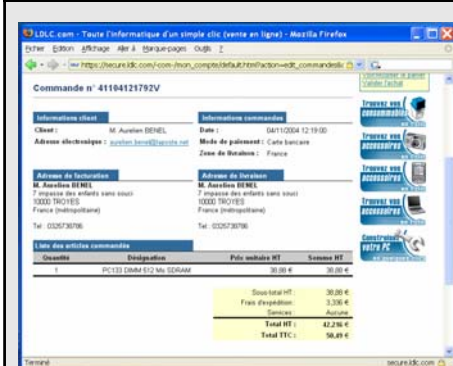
LDLC.com - Toute l'informatique d'un simple clic (vente en ligne) - Mozilla Firefox

Fichier Édition Affichage Aller à Marque-pages Outils ?

https://secure.ldlc.com/-com-/mon_compte/default.html?action=edit_commandedit

Commande n° 41104121792V

Informations client

Client : M. Aurelien BENEL

Adresse électronique : aurelien.benel@laposte.net

Informations commandes

Date : 04/11/2004 12:19:00

Mode de paiement : Carte bancaire

Zone de livraison : France

Adresse de facturation

M. Aurelien BENEL
7 impasse des enfants sans souci
10000 TROYES
France (métropolitaine)

Tel : 0325738786

Adresse de livraison

M. Aurelien BENEL
7 impasse des enfants sans souci
10000 TROYES
France (métropolitaine)

Tel : 0325738786

Liste des articles commandés

| Quantité | Désignation | Prix unitaire HT | Somme HT |
|---|---|---|---|
| 1 | PC133 DIMM 512 Mo SDRAM | 38,88 € | 38,88 € |

| | |
|---|---|
| Sous-total HT : | 38,88 € |
| Frais d'expédition : | 3,336 € |
| Services : | Aucune |
| Total HT : | 42,216 € |
| Total TTC : | 50,49 € |

Trouvez vos consommables

Trouvez vos accessoires

Trouvez vos accessoires

Trouvez vos accessoires

Construisez votre PC

Terminé

secure.ldlc.com